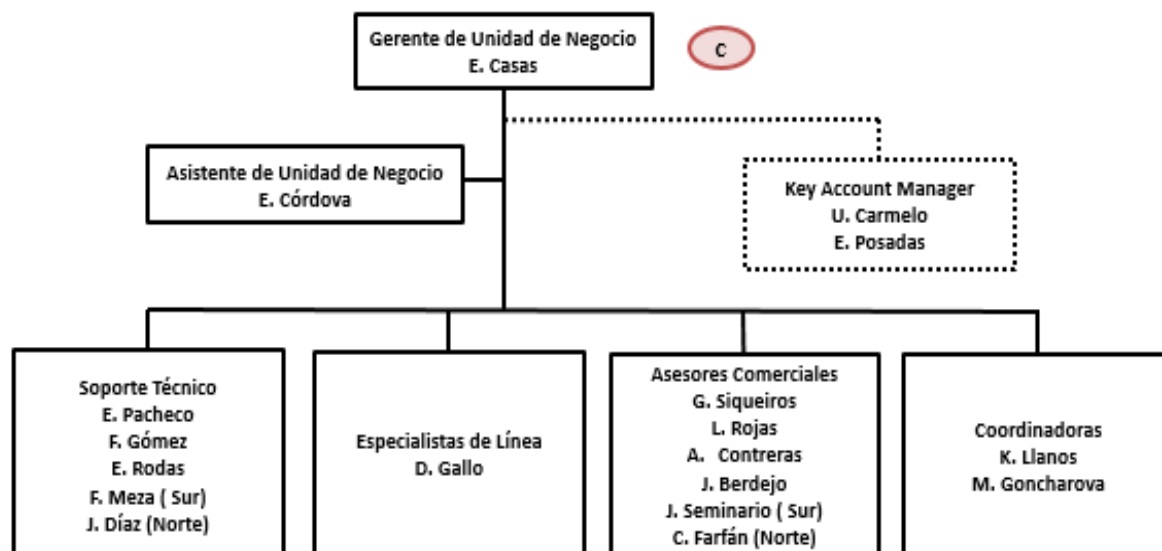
Gerente de Unidad de Negocio
E. Casas

C

Asistente de Unidad de Negocio
E. Córdova

Key Account Manager
U. Carmelo
E. Posadas

Soporte Técnico
E. Pacheco
F. Gómez
E. Rodas
F. Meza ( Sur)
J. Díaz (Norte)

Especialistas de Línea
D. Gallo

Asesores Comerciales
G. Siqueiros
L. Rojas
A. Contreras
J. Berdejo
J. Seminario ( Sur)
C. Farfán (Norte)

Coordinadoras
K. Llanos
M. Goncharova